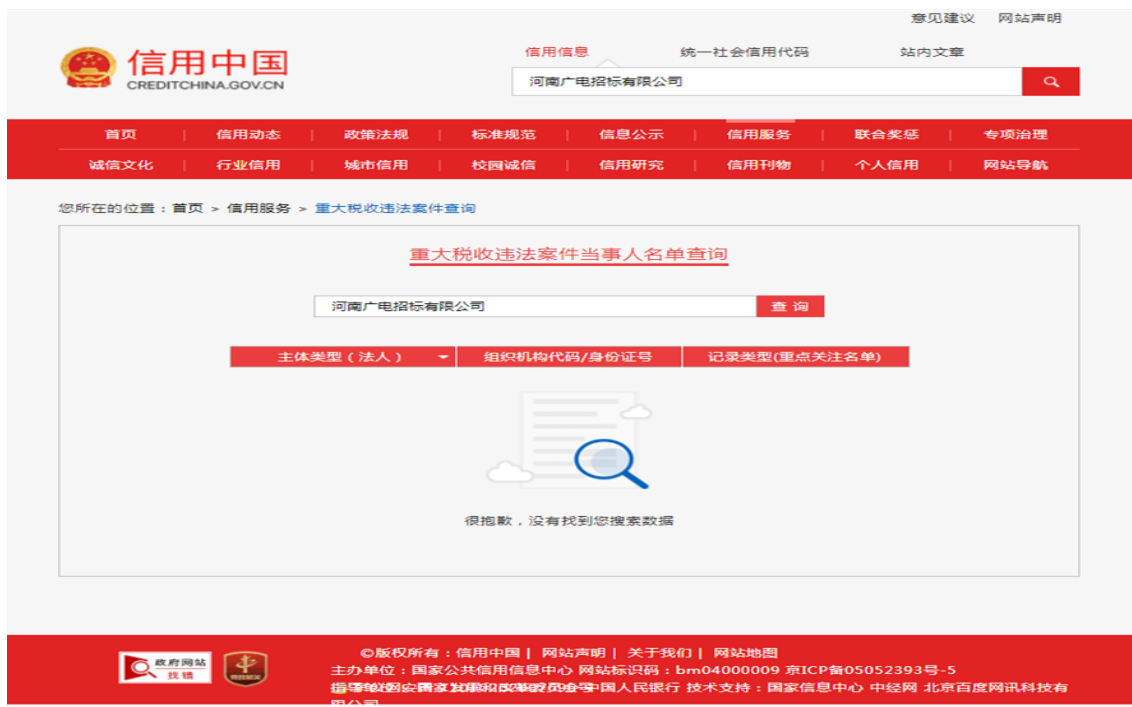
意见建议 网站声明

信用中国
CREDITCHINA.GOV.CN

信用信息 统一社会信用代码 站内文章

河南广电招标有限公司

首页 | 信用动态 | 政策法规 | 标准规范 | 信息公示 | 信用服务 | 联合奖惩 | 专项治理
诚信文化 | 行业信用 | 城市信用 | 校园诚信 | 信用研究 | 信用刊物 | 个人信用 | 网站导航

您所在的位置：首页 > 信用服务 > 重大税收违法案件查询

重大税收违法案件当事人名单查询

河南广电招标有限公司
查 询

| 主体类型（法人） | 组织机构代码/身份证号 | 记录类型(重点关注名单) |
|---|---|---|

很抱歉，没有找到您搜索数据

政府网站 找错

©版权所有：信用中国 | 网站声明 | 关于我们 | 网站地图
主办单位：国家公共信用信息中心 网站标识码：bm04000009 京ICP备05052393号-5
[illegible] 中国人民银行 技术支持：国家信息中心 中经网 北京百度网讯科技有限公司